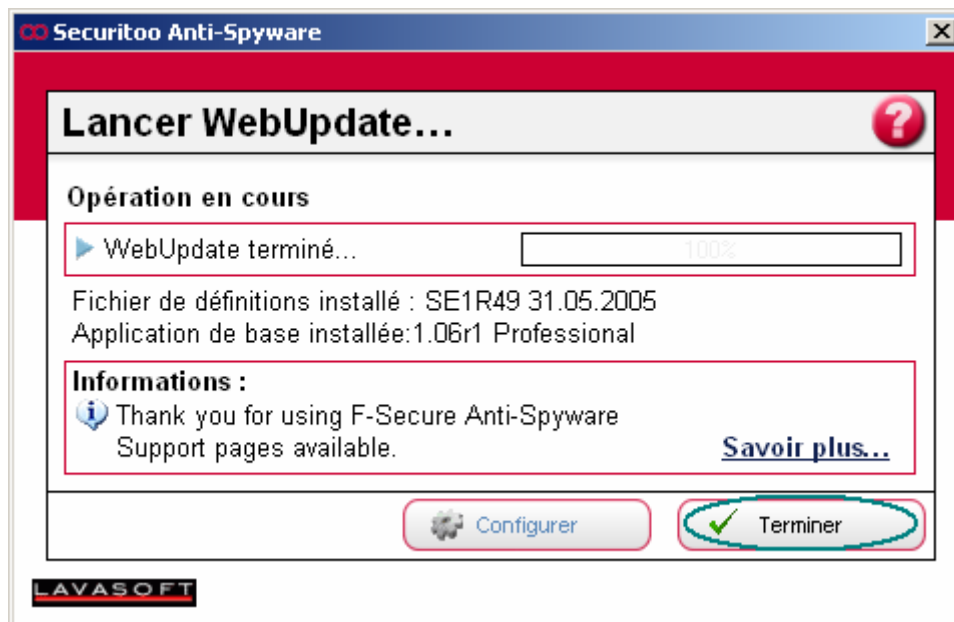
Securitoo Anti-Spyware

Lancer WebUpdate...

Opération en cours

WebUpdate terminé...

100%

Fichier de définitions installé : SE1R49 31.05.2005
Application de base installée:1.06r1 Professional

Informations :
Thank you for using F-Secure Anti-Spyware
Support pages available.

Savoir plus...

Configurer

Terminer

LAVASOFT